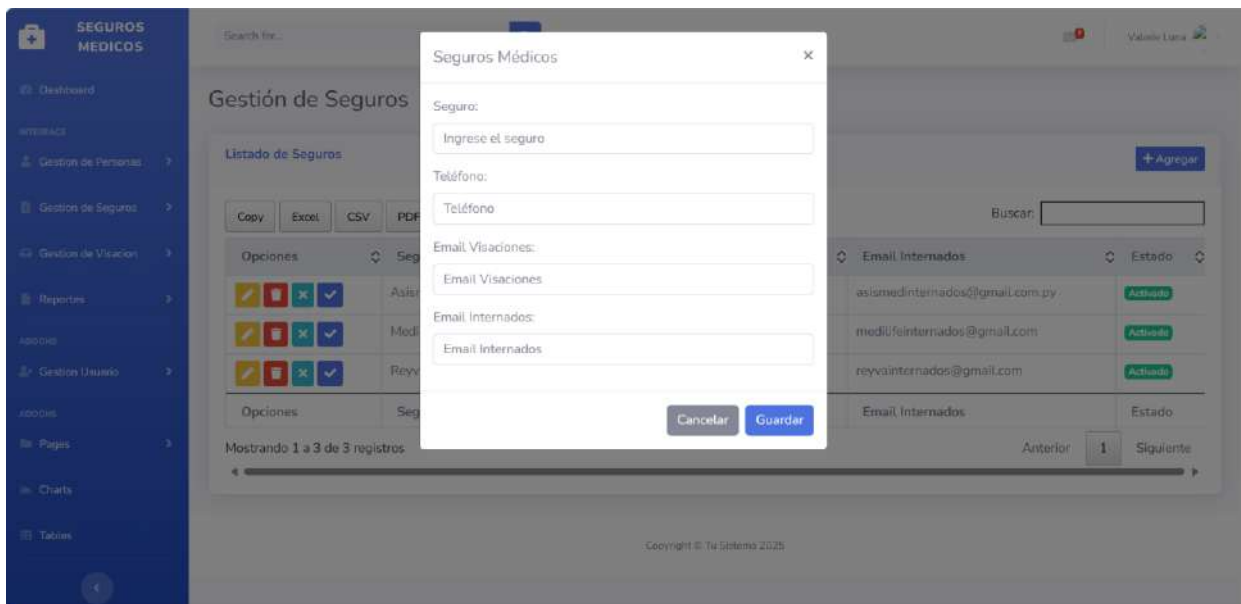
SEGUROS MEDICOS

Dashboard

INTERFACE

Gestion de Personas

Gestion de Seguros

Gestion de Visacion

Reportes

ADDONS

Gestion Usuario

ADDONS

Pages

Charts

Tables

Search for...

Valerie Luna

Gestión de Seguros

Listado de Seguros

+ Agregar

Copy Excel CSV PDF

Buscar:

| Opciones | Seg | Email Internados | Estado |
|---|---|---|---|
| | Asis | asismedinternados@gmail.com.py | Activado |
| | Medi | medilifeinternados@gmail.com | Activado |
| | Reyv | reyvainternados@gmail.com | Activado |
| Opciones | Seg | Email Internados | Estado |

Mostrando 1 a 3 de 3 registros

Anterior 1 Siguiente

Copyright © Tu Sistema 2025

Seguros Médicos

×

Seguro:

Ingrese el seguro

Teléfono:

Teléfono

Email Visaciones:

Email Visaciones

Email Internados:

Email Internados

Cancelar Guardar